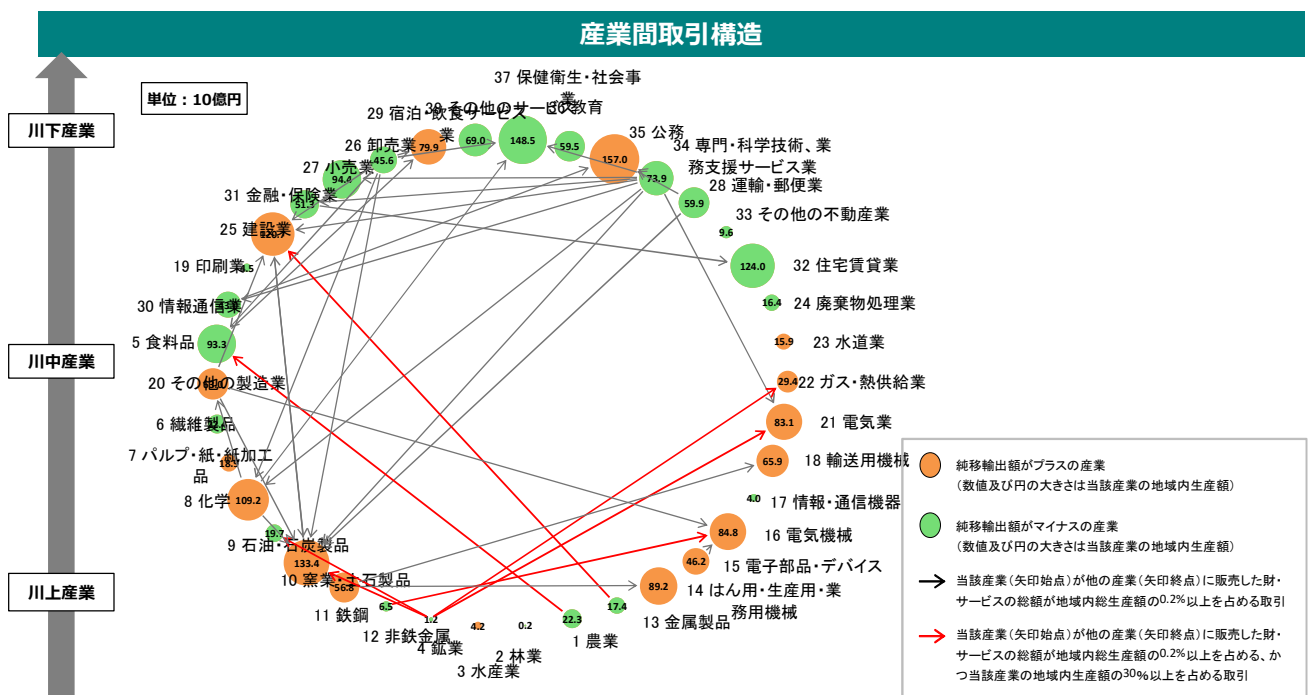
産業間取引構造

単位：10億円

川下産業

川中産業

川上産業

37 保健衛生・社会事業
29 宿泊・飲食サービス業
39 その他のサービス
36 教育
35 公務
34 専門・科学技術、業務支援サービス業
26 卸売業
27 小売業
28 運輸・郵便業
31 金融・保険業
33 その他の不動産業
25 建設業
32 住宅賃貸業
19 印刷業
24 廃棄物処理業
30 情報通信業
23 水道業
5 食料品
22 ガス・熱供給業
20 その他の製造業
21 電気業
6 繊維製品
7 パルプ・紙・紙加工品
18 輸送用機械
17 情報・通信機器
8 化学
16 電気機械
9 石油・石炭製品
15 電子部品・デバイス
10 窯業・土石製品
14 はん用・生産用・業務用機械
11 鉄鋼
13 金属製品
12 非鉄金属
1 農業
4 鉱業
2 林業
3 水産業

148.5
69.0
79.9
59.5
157.0
45.6
94.4
73.9
51.3
59.9
120.7
9.6
124.0
4.5
16.4
15.9
93.3
29.4
83.1
18.5
65.9
4.0
109.2
84.8
19.7
46.2
133.4
56.8
89.2
6.5
1.2
17.4
22.3
4.2
0.2

純移輸出額がプラスの産業
（数値及び円の大きさは当該産業の地域内生産額）
純移輸出額がマイナスの産業
（数値及び円の大きさは当該産業の地域内生産額）
当該産業（矢印始点）が他の産業（矢印終点）に販売した財・サービスの総額が地域内総生産額の0.2%以上を占める取引
当該産業（矢印始点）が他の産業（矢印終点）に販売した財・サービスの総額が地域内総生産額の0.2%以上を占める、かつ当該産業の地域内生産額の30%以上を占める取引